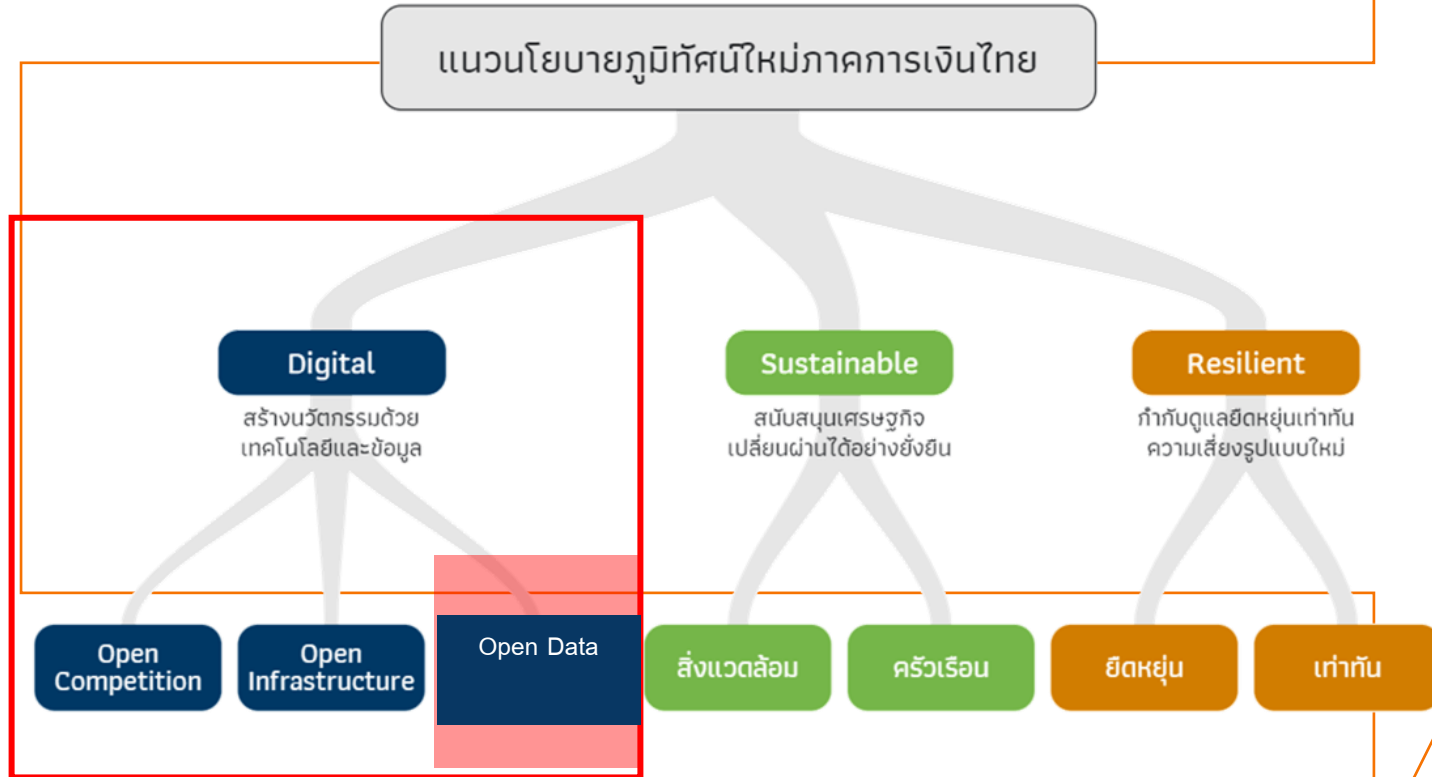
แนวนโยบายภูมิทัศน์ใหม่ภาคการเงินไทย

Digital
สร้างนวัตกรรมด้วยเทคโนโลยีและข้อมูล

Sustainable
สนับสนุนเศรษฐกิจเปลี่ยนผ่านได้อย่างยั่งยืน

Resilient
กำกับดูแลยืดหยุ่นเท่าทันความเสี่ยงรูปแบบใหม่

Open Competition

Open Infrastructure

Open Data

สิ่งแวดล้อม

ครัวเรือน

ยืดหยุ่น

เท่าทัน